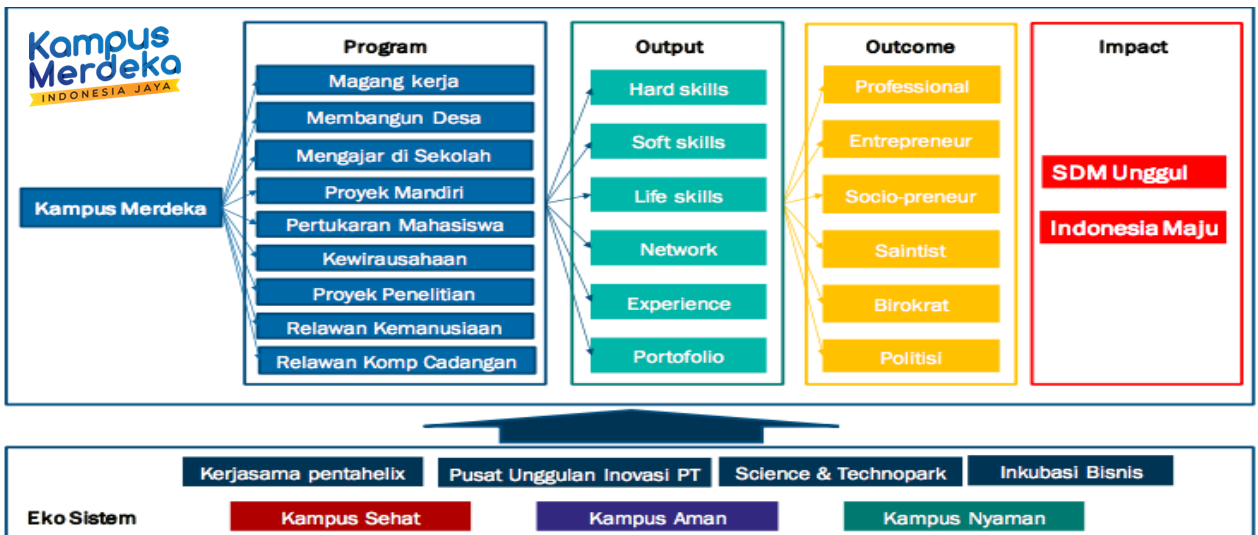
Kampus Merdeka
INDONESIA JAYA

Kampus Merdeka

Program
Magang kerja
Membangun Desa
Mengajar di Sekolah
Proyek Mandiri
Pertukaran Mahasiswa
Kewirausahaan
Proyek Penelitian
Relawan Kemanusiaan
Relawan Komp Cadangan

Output
Hard skills
Soft skills
Life skills
Network
Experience
Portofolio

Outcome
Professional
Entrepreneur
Socio-preneur
Saintist
Birokrat
Politisi

Impact
SDM Unggul
Indonesia Maju

Kerjasama pentahelix
Pusat Unggulan Inovasi PT
Science & Technopark
Inkubasi Bisnis

Eko Sistem
Kampus Sehat
Kampus Aman
Kampus Nyaman